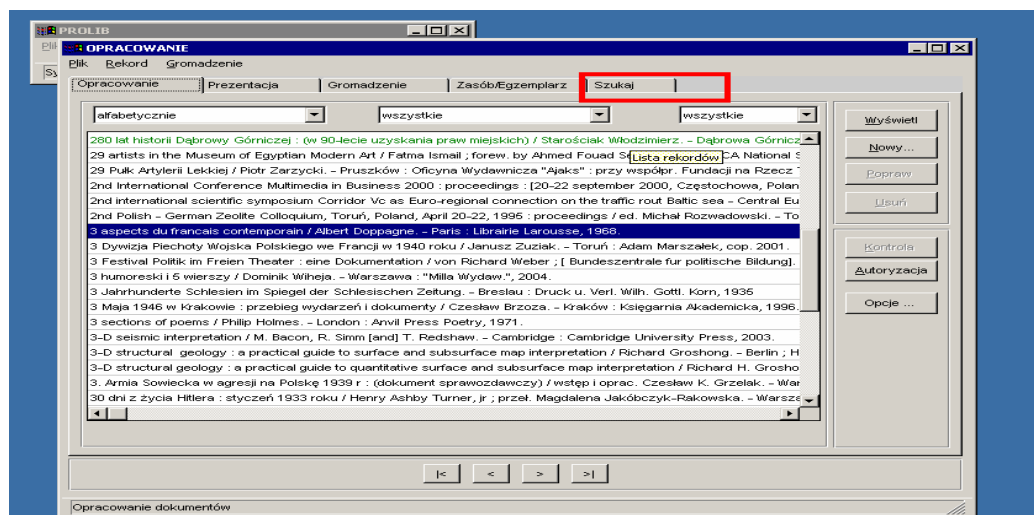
PROLIB
OPRACOWANIE
Plik Rekord Gromadzenie
Opracowanie | Prezentacja | Gromadzenie | Zasób/Egzemplarz | Szukaj

alfabetycznie | wszystkie | wszystkie

280 lat historii Dąbrowy Górniczej : (w 90-lecie uzyskania praw miejskich) / Starościak Włodzimierz. – Dąbrowa Górnicz
29 artists in the Museum of Egyptian Modern Art / Fatma Ismail ; forew. by Ahmed Fouad Se Lista rekordów CA National S
29 Pułk Artylerii Lekkiej / Piotr Zarzycki. – Pruszków : Oficyna Wydawnicza "Ajaks" : przy współpr. Fundacji na Rzecz
2nd International Conference Multimedia in Business 2000 : proceedings : [20-22 september 2000, Częstochowa, Polan
2nd international scientific symposium Corridor Vc as Euro-regional connection on the traffic rout Baltic sea – Central Eu
2nd Polish – German Zeolite Colloquium, Toruń, Poland, April 20-22, 1995 : proceedings / ed. Michał Rozwadowski. – To
3 aspects du francais contemporain / Albert Doppagne. – Paris : Librairie Larousse, 1968.
3 Dywizja Piechoty Wojska Polskiego we Francji w 1940 roku / Janusz Zuziak. – Toruń : Adam Marszałek, cop. 2001.
3 Festival Politik im Freien Theater : eine Dokumentation / von Richard Weber ; [ Bundeszentrale fur politische Bildung].
3 humoreski i 5 wierszy / Dominik Wiheja. – Warszawa : "Milla Wydaw.", 2004.
3 Jahrhunderte Schlesien im Spiegel der Schlesischen Zeitung. – Breslau : Druck u. Verl. Wilh. Gottl. Korn, 1935
3 Maja 1946 w Krakowie : przebieg wydarzeń i dokumenty / Czesław Brzoza. – Kraków : Księgarnia Akademicka, 1996.
3 sections of poems / Philip Holmes. – London : Anvil Press Poetry, 1971.
3-D seismic interpretation / M. Bacon, R. Simm [and] T. Redshaw. – Cambridge : Cambridge University Press, 2003.
3-D structural geology : a practical guide to surface and subsurface map interpretation / Richard Groshong. – Berlin ; H
3-D structural geology : a practical guide to quantitative surface and subsurface map interpretation / Richard H. Grosho
3. Armia Sowiecka w agresji na Polskę 1939 r : (dokument sprawozdawczy) / wstęp i oprac. Czesław K. Grzelak. – War
30 dni z życia Hitlera : styczeń 1933 roku / Henry Ashby Turner, jr ; przeł. Magdalena Jakóbczyk-Rakowska. – Warsze

Wyświetl
Nowy...
Popraw
Usuń
Kontrola
Autoryzacja
Opcje ...

|< < > >|

Opracowanie dokumentów